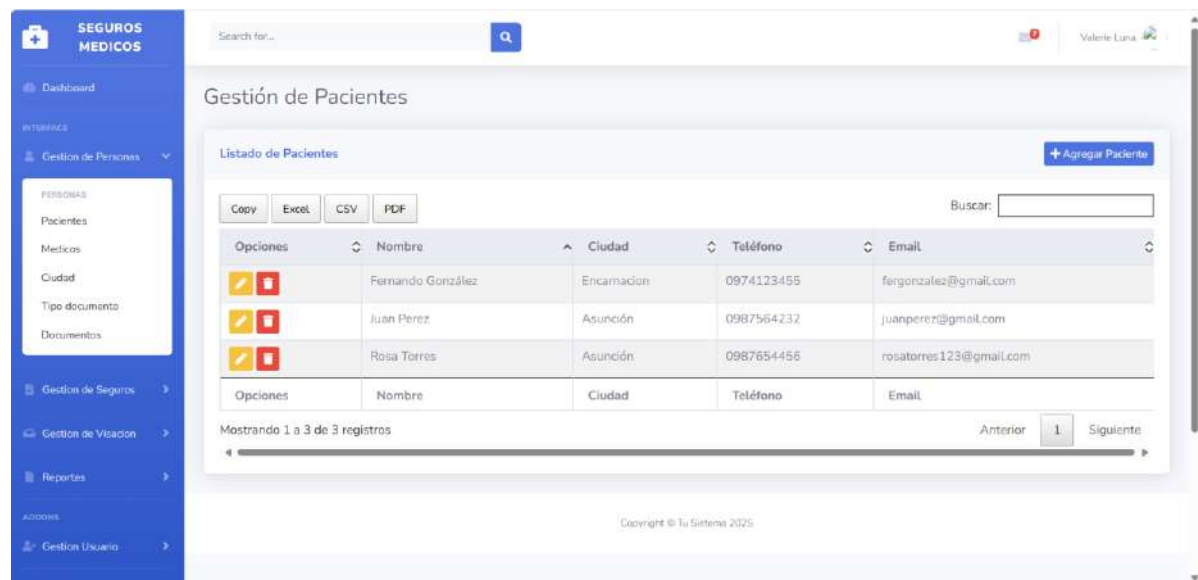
SEGUROS MEDICOS

Dashboard

INTERFACE

Gestion de Personas

PERSONAS
Pacientes
Medicos
Ciudad
Tipo documento
Documentos

Gestion de Seguros

Gestion de Visacion

Reportes

ADDONS

Gestion Usuario

Search for...

Valerie Luna

Gestión de Pacientes

Listado de Pacientes

+ Agregar Paciente

Copy Excel CSV PDF

Buscar:

| Opciones | Nombre | Ciudad | Teléfono | Email |
|---|---|---|---|---|
| | Fernando González | Encarnacion | 0974123455 | fergonzalez@gmail.com |
| | Juan Perez | Asunción | 0987564232 | juanperez@gmail.com |
| | Rosa Torres | Asunción | 0987654456 | rosatorres123@gmail.com |
| Opciones | Nombre | Ciudad | Teléfono | Email |

Mostrando 1 a 3 de 3 registros

Anterior 1 Siguiente

Copyright © Tu Sistema 2025